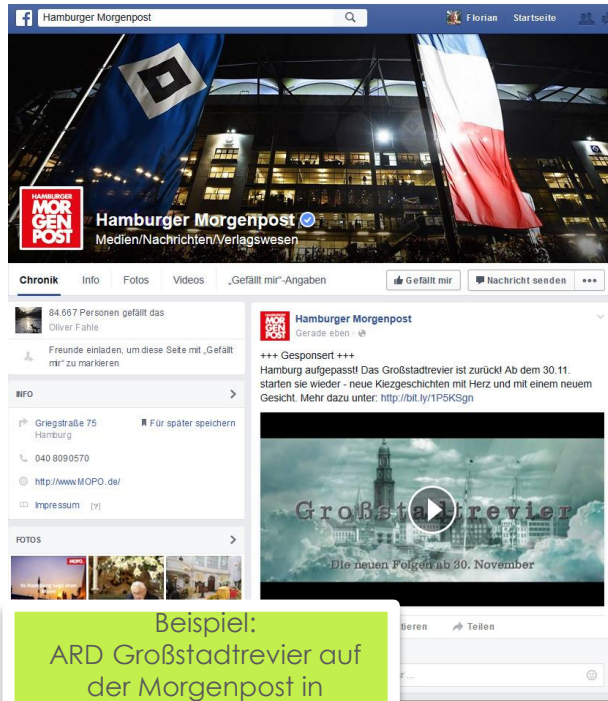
Hamburger Morgenpost

Florian Startseite

HAMBURGER MORGEN POST

Hamburger Morgenpost

Medien/Nachrichten/Verlagswesen

Chronik Info Fotos Videos „Gefällt mir"-Angaben

Gefällt mir Nachricht senden

84.667 Personen gefällt das

Oliver Fahle

Freunde einladen, um diese Seite mit „Gefällt mir" zu markieren

INFO

Griegstraße 75
Hamburg

Für später speichern

040 8090570

http://www.MOPO.de/

Impressum [?]

FOTOS

Hamburger Morgenpost

Gerade eben ·

+++ Gesponsert +++

Hamburg aufgepasst! Das Großstadtrevier ist zurück! Ab dem 30.11. starten sie wieder - neue Kiezgeschichten mit Herz und mit einem neuem Gesicht. Mehr dazu unter: http://bit.ly/1P5KSgn

Großstadtrevier

Die neuen Folgen ab 30. November

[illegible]tieren Teilen

Beispiel:
ARD Großstadtrevier auf der Morgenpost in